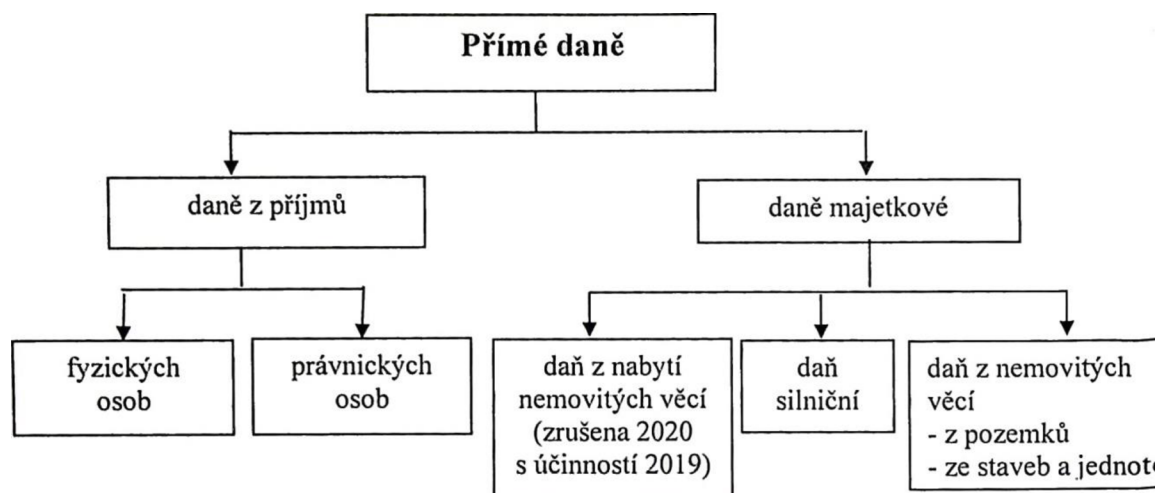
Přímé daně

daně z příjmů

daně majetkové

fyzických osob

právnických osob

daň z nabytí nemovitých věcí (zrušena 2020 s účinností 2019)

daň silniční

daň z nemovitých věcí
- z pozemků
- ze staveb a jednot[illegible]